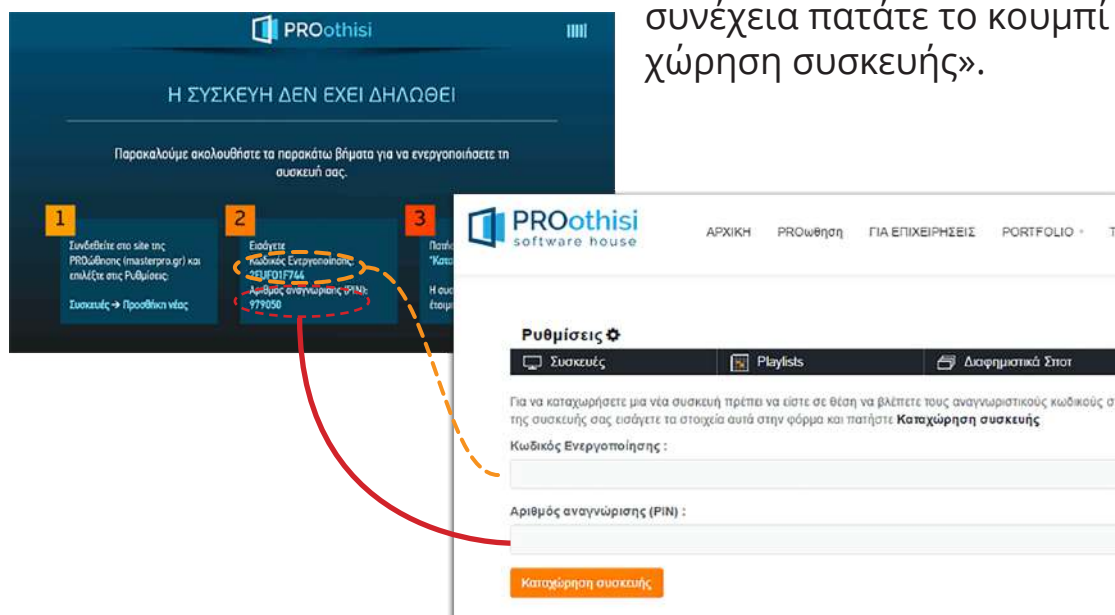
συνέχεια πατάτε το κουμπί
χώρηση συσκευής».

PROothisi

Η ΣΥΣΚΕΥΗ ΔΕΝ ΕΧΕΙ ΔΗΛΩΘΕΙ

Παρακαλούμε ακολουθήστε τα παρακάτω βήματα για να ενεργοποιήσετε τη συσκευή σας.

1
Συνδεθείτε στο site της PROώθησης (masterpro.gr) και επιλέξτε στις Ρυθμίσεις:

Συσκευές → Προσθήκη νέας

2
Εισάγετε
Κωδικός Ενεργοποίησης:
2EUF01F744
Αριθμός αναγνώρισης (PIN):
979050

3
Πατή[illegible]
"Κατα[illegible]
Η συσ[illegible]
έτοιμ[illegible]

PROothisi
software house

ΑΡΧΙΚΗ PROωθηση ΓΙΑ ΕΠΙΧΕΙΡΗΣΕΙΣ PORTFOLIO T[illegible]

Ρυθμίσεις

Συσκευές | Playlists | Διαφημιστικά Σποτ

Για να καταχωρήσετε μια νέα συσκευή πρέπει να είστε σε θέση να βλέπετε τους αναγνωριστικούς κωδικούς σ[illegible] της συσκευής σας εισάγετε τα στοιχεία αυτά στην φόρμα και πατήστε Καταχώρηση συσκευής

Κωδικός Ενεργοποίησης :

Αριθμός αναγνώρισης (PIN) :

Καταχώρηση συσκευής